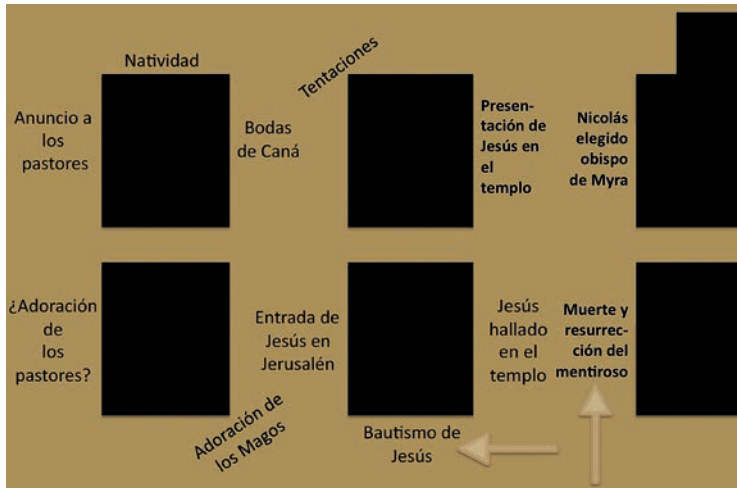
Natividad

Anuncio a los pastores

Tentaciones

Bodas de Caná

Presentación de Jesús en el templo

Nicolás elegido obispo de Myra

¿Adoración de los pastores?

Entrada de Jesús en Jerusalén

Jesús hallado en el templo

Muerte y resurrección del mentiroso

Adoración de los Magos

Bautismo de Jesús